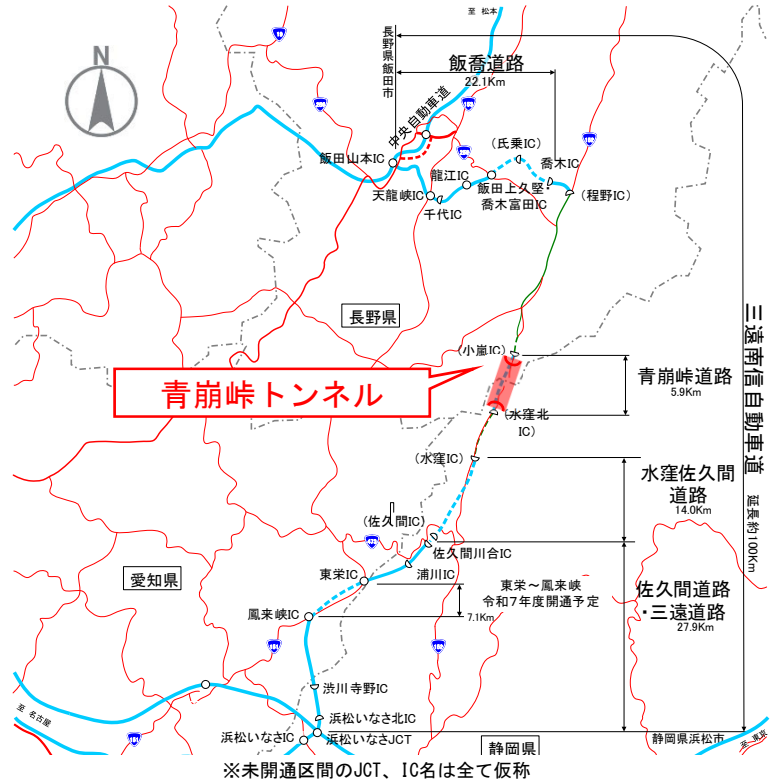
至 松本

長野県飯田市

飯喬道路
22.1Km

中央自動車道

飯田山本IC

天龍峡IC

千代IC

龍江IC

（氏乗IC）

喬木IC

飯田上久堅・喬木富田IC

（程野IC）

長野県

（小嵐IC）

青崩峠トンネル

青崩峠道路
5.9Km

（水窪北IC）

（水窪IC）

水窪佐久間道路
14.0Km

（佐久間IC）

佐久間川合IC

東栄IC

浦川IC

愛知県

鳳来峡IC

東栄～鳳来峡
令和7年度開通予定

7.1Km

佐久間道路・三遠道路
27.9Km

渋川寺野IC

浜松いなさ北IC

浜松いなさIC

浜松いなさJCT

至 名古屋

静岡県

静岡県浜松市

至 東京

三遠南信自動車道
延長約100Km

※未開通区間のJCT、IC名は全て仮称